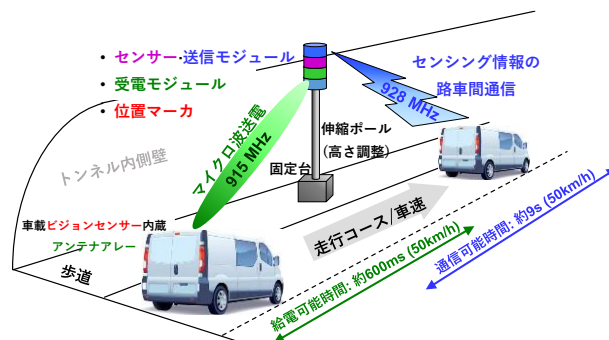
• センサー·送信モジュール
• 受電モジュール
• 位置マーカ

センシング情報の
路車間通信

928 MHz

マイクロ波送電
915 MHz

伸縮ポール
(高さ調整)

固定台

トンネル内側壁

車載ビジョンセンサー内蔵
アンテナアレー

走行コース/車速

歩道

給電可能時間: 約600ms (50km/h)

通信可能時間: 約9s (50km/h)